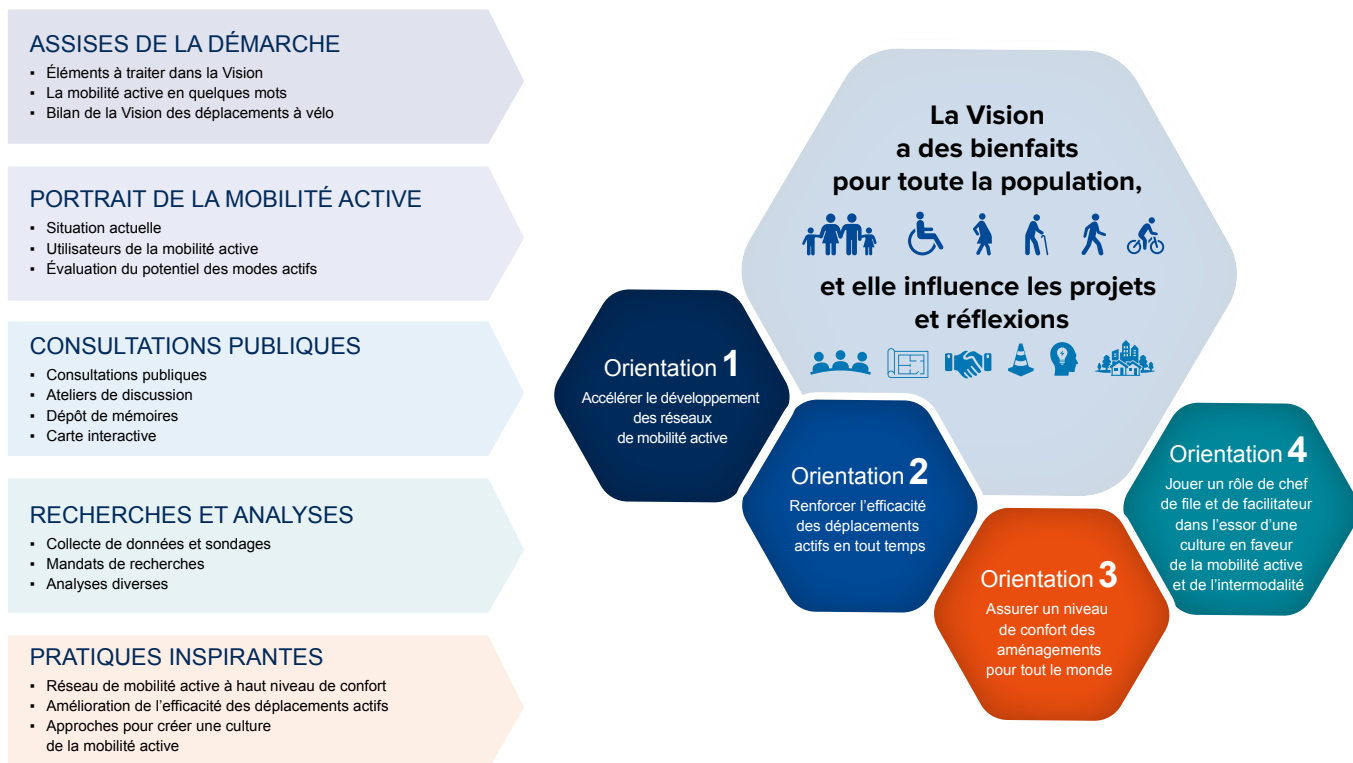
ASSISES DE LA DÉMARCHE
▪ Éléments à traiter dans la Vision
▪ La mobilité active en quelques mots
▪ Bilan de la Vision des déplacements à vélo

PORTRAIT DE LA MOBILITÉ ACTIVE
▪ Situation actuelle
▪ Utilisateurs de la mobilité active
▪ Évaluation du potentiel des modes actifs

CONSULTATIONS PUBLIQUES
▪ Consultations publiques
▪ Ateliers de discussion
▪ Dépôt de mémoires
▪ Carte interactive

RECHERCHES ET ANALYSES
▪ Collecte de données et sondages
▪ Mandats de recherches
▪ Analyses diverses

PRATIQUES INSPIRANTES
▪ Réseau de mobilité active à haut niveau de confort
▪ Amélioration de l'efficacité des déplacements actifs
▪ Approches pour créer une culture de la mobilité active

La Vision a des bienfaits pour toute la population,

et elle influence les projets et réflexions

Orientation 1
Accélérer le développement des réseaux de mobilité active

Orientation 2
Renforcer l'efficacité des déplacements actifs en tout temps

Orientation 3
Assurer un niveau de confort des aménagements pour tout le monde

Orientation 4
Jouer un rôle de chef de file et de facilitateur dans l'essor d'une culture en faveur de la mobilité active et de l'intermodalité